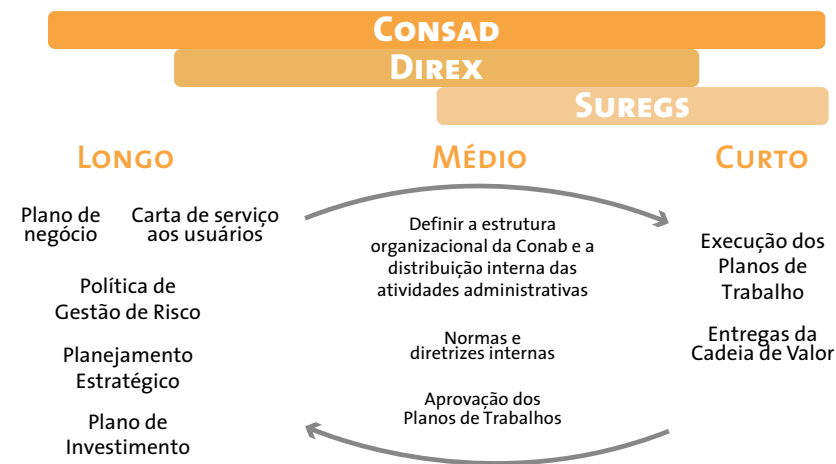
Consad

Direx

Suregs

Longo

Médio

Curto

Plano de negócio

Carta de serviço aos usuários

Política de Gestão de Risco

Planejamento Estratégico

Plano de Investimento

Definir a estrutura organizacional da Conab e a distribuição interna das atividades administrativas

Normas e diretrizes internas

Aprovação dos Planos de Trabalhos

Execução dos Planos de Trabalho

Entregas da Cadeia de Valor